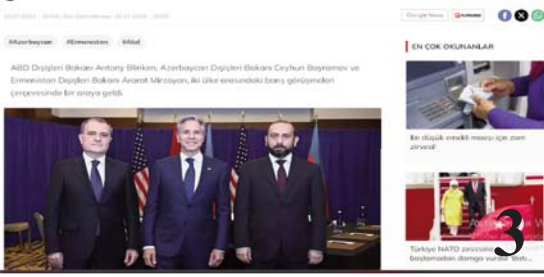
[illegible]

Google News  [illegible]

#Azerbaycan #Ermenistan #Abd

ABD Dışişleri Bakanı Antony Blinken, Azerbaycan Dışişleri Bakanı Ceyhun Bayramov ve Ermenistan Dışişleri Bakanı Ararat Mirzoyan, iki ülke arasındaki barış görüşmeleri çerçevesinde bir araya geldi.

EN ÇOK OKUNANLAR

En düşük emekli maaşı için zam zirvesi!

Türkiye NATO zirvesine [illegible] başlamadan damga vurdu: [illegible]

3